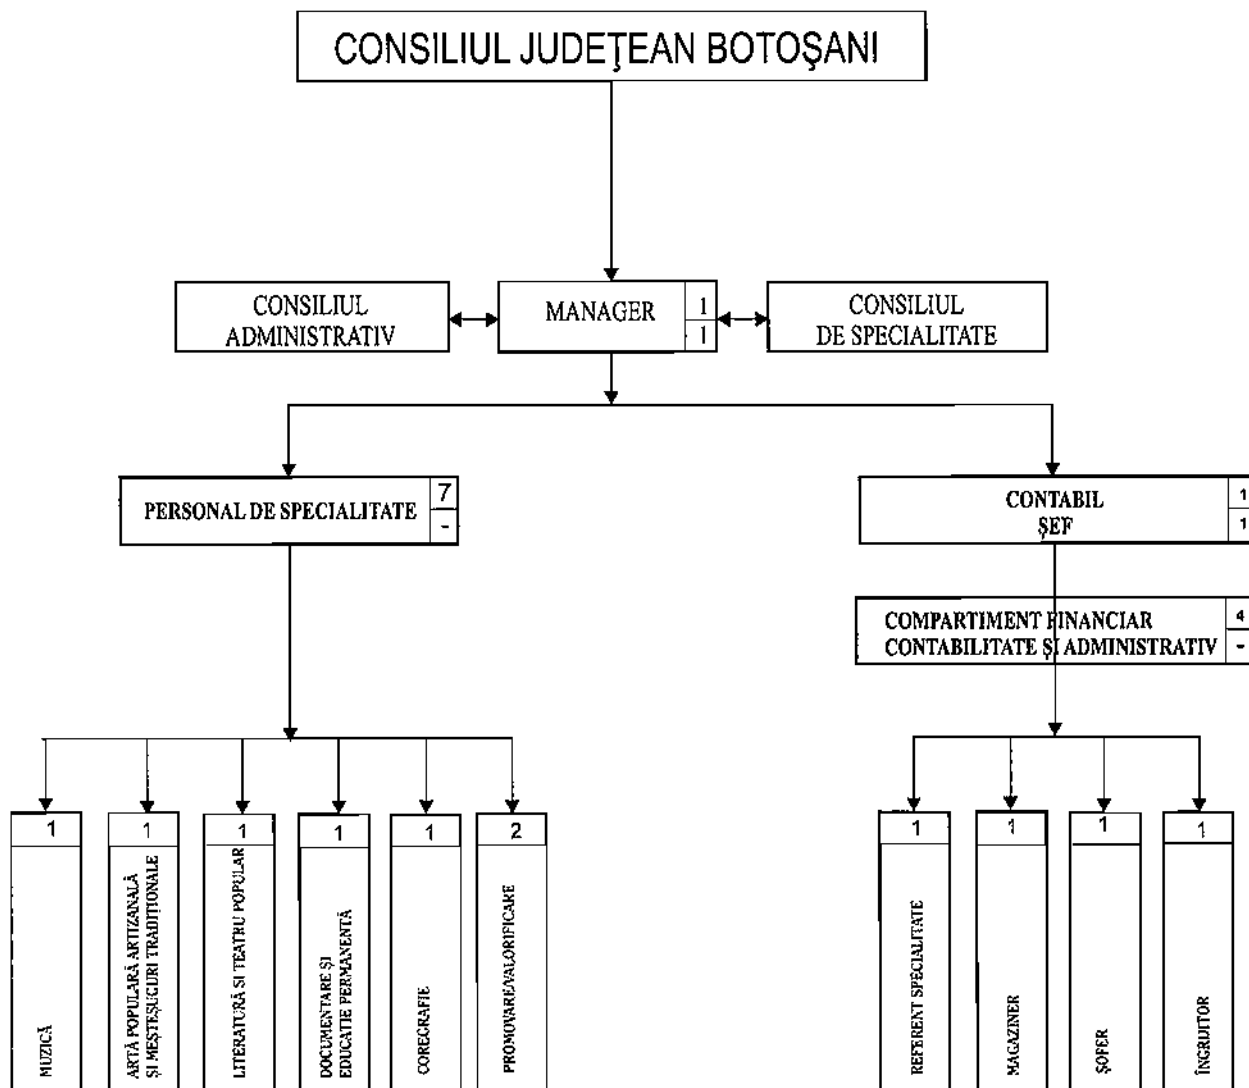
CONSILIUL JUDEŢEAN BOTOŞANI

CONSILIUL ADMINISTRATIV

MANAGER
1
1

CONSILIUL DE SPECIALITATE

PERSONAL DE SPECIALITATE
7
-

CONTABIL ŞEF
1
1

COMPARTIMENT FINANCIAR CONTABILITATE ŞI ADMINISTRATIV
4
-

1
MUZICĂ

1
ARTĂ POPULARĂ ARTIZANALĂ ŞI MEŞTEŞUGURI TRADIŢIONALE

1
LITERATURĂ ŞI TEATRU POPULAR

1
DOCUMENTARE ŞI EDUCAŢIE PERMANENTĂ

1
COREGRAFIE

2
PROMOVARE/VALORIFICARE

1
REFERENT SPECIALITATE

1
MAGAZINER

1
ŞOFER

1
ÎNGRIJITOR